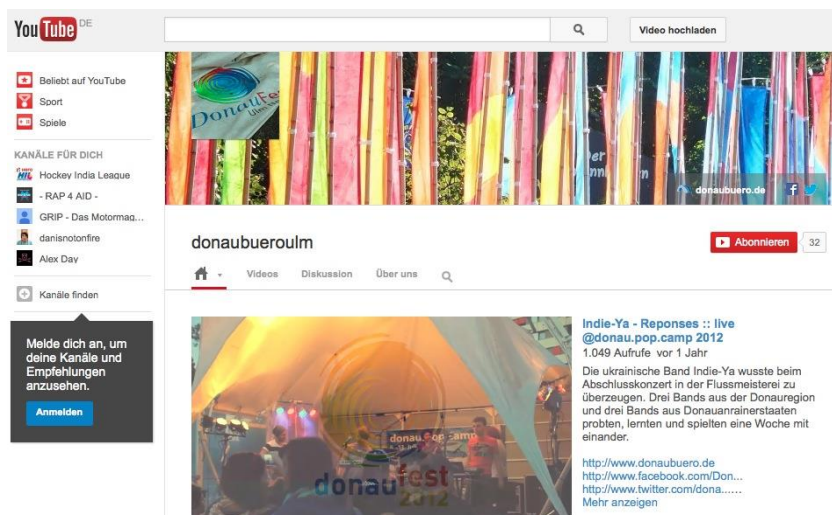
YouTube DE

Video hochladen

Beliebt auf YouTube
Sport
Spiele

KANÄLE FÜR DICH
Hockey India League
- RAP 4 AID -
GRIP - Das Motormag...
danisnotonfire
Alex Day

Kanäle finden

Melde dich an, um deine Kanäle und Empfehlungen anzusehen.

Anmelden

Donaufest

donaubuero.de

donaubueroulm

Abonnieren 32

Videos Diskussion Über uns

Indie-Ya - Reponses :: live @donau.pop.camp 2012
1.049 Aufrufe vor 1 Jahr

Die ukrainische Band Indie-Ya wusste beim Abschlusskonzert in der Flussmeisterei zu überzeugen. Drei Bands aus der Donauregion und drei Bands aus Donauanrainerstaaten probten, lernten und spielten eine Woche mit einander.

http://www.donaubuero.de
http://www.facebook.com/Don...
http://www.twitter.com/dona......
Mehr anzeigen

donau.pop.camp
donaufest 2012